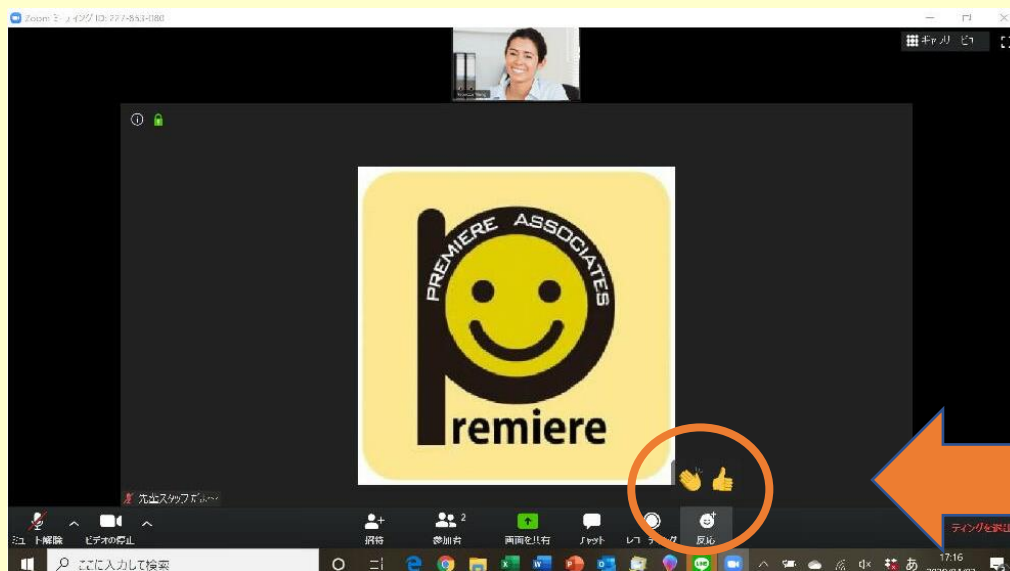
Zoom ミーティング ID: 777-853-080

ギャラリービュー

PREMIERE ASSOCIATES

remiere

先生スタッフボル～

ミュート解除　ビデオの停止　招待　参加者 2　画面を共有　チャット　レコーディング　反応

ティングを退出

ここに入力して検索

17:16